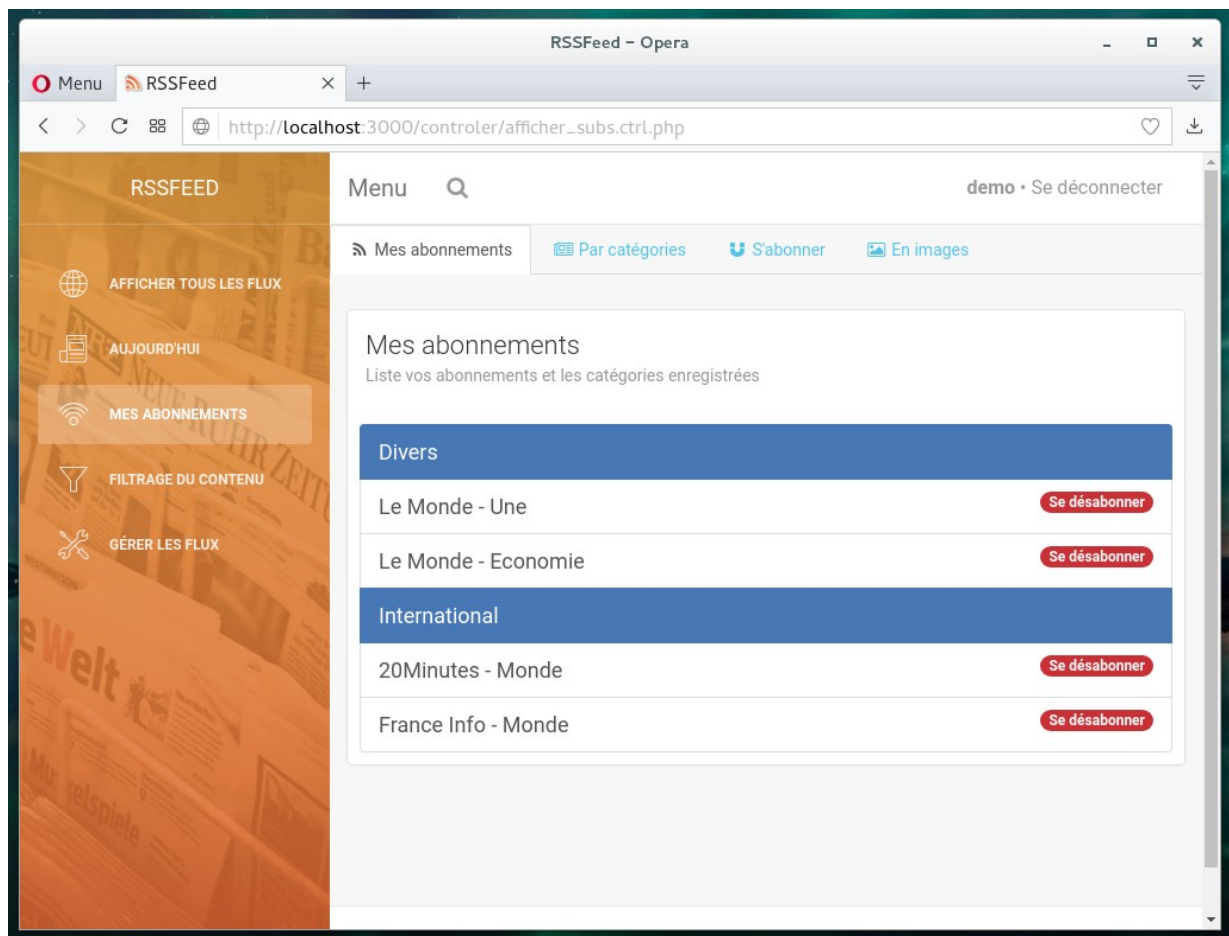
RSSFeed - Opera

Menu RSSFeed × +

http://localhost:3000/controler/afficher_subs.ctrl.php

RSSFEED

AFFICHER TOUS LES FLUX

AUJOURD'HUI

MES ABONNEMENTS

FILTRAGE DU CONTENU

GÉRER LES FLUX

Menu

demo • Se déconnecter

Mes abonnements | Par catégories | S'abonner | En images

Mes abonnements
Liste vos abonnements et les catégories enregistrées

Divers

Le Monde - Une Se désabonner

Le Monde - Economie Se désabonner

International

20Minutes - Monde Se désabonner

France Info - Monde Se désabonner